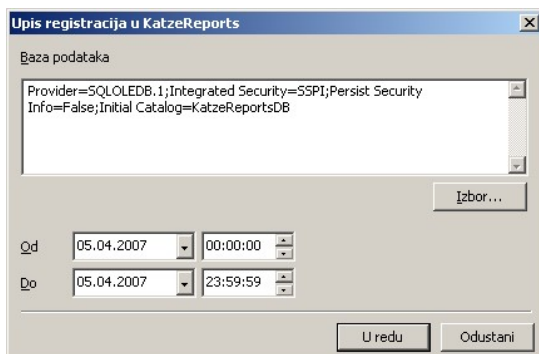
Upis registracija u KatzeReports

Baza podataka

Provider=SQLOLEDB.1;Integrated Security=SSPI;Persist Security Info=False;Initial Catalog=KatzeReportsDB

Izbor...

Od 05.04.2007 00:00:00

Do 05.04.2007 23:59:59

U redu Odustani